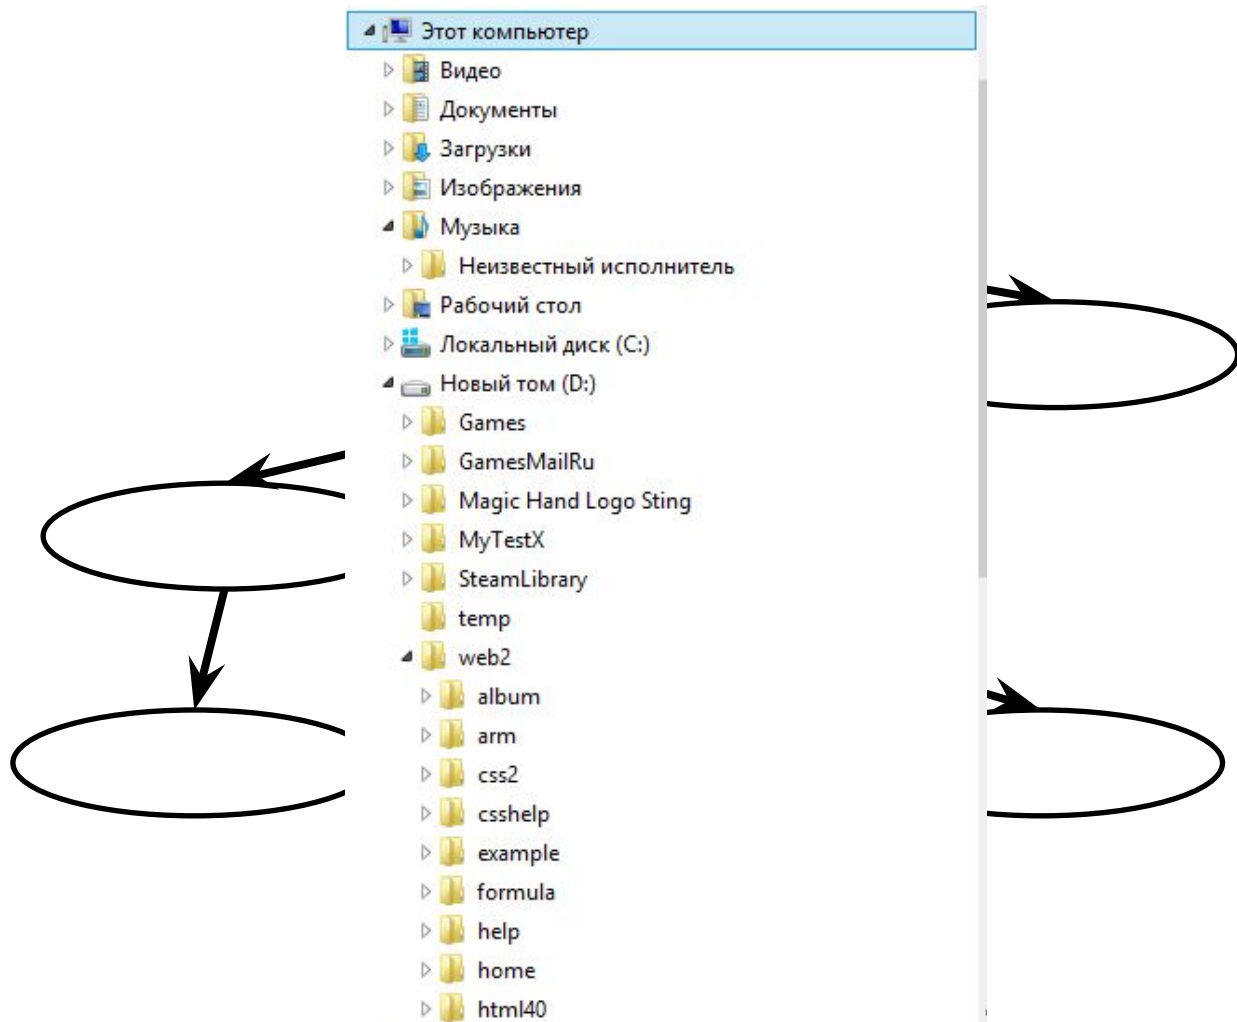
Этот компьютер
Видео
Документы
Загрузки
Изображения
Музыка
Неизвестный исполнитель
Рабочий стол
Локальный диск (C:)
Новый том (D:)
Games
GamesMailRu
Magic Hand Logo Sting
MyTestX
SteamLibrary
temp
web2
album
arm
css2
csshelp
example
formula
help
home
html40